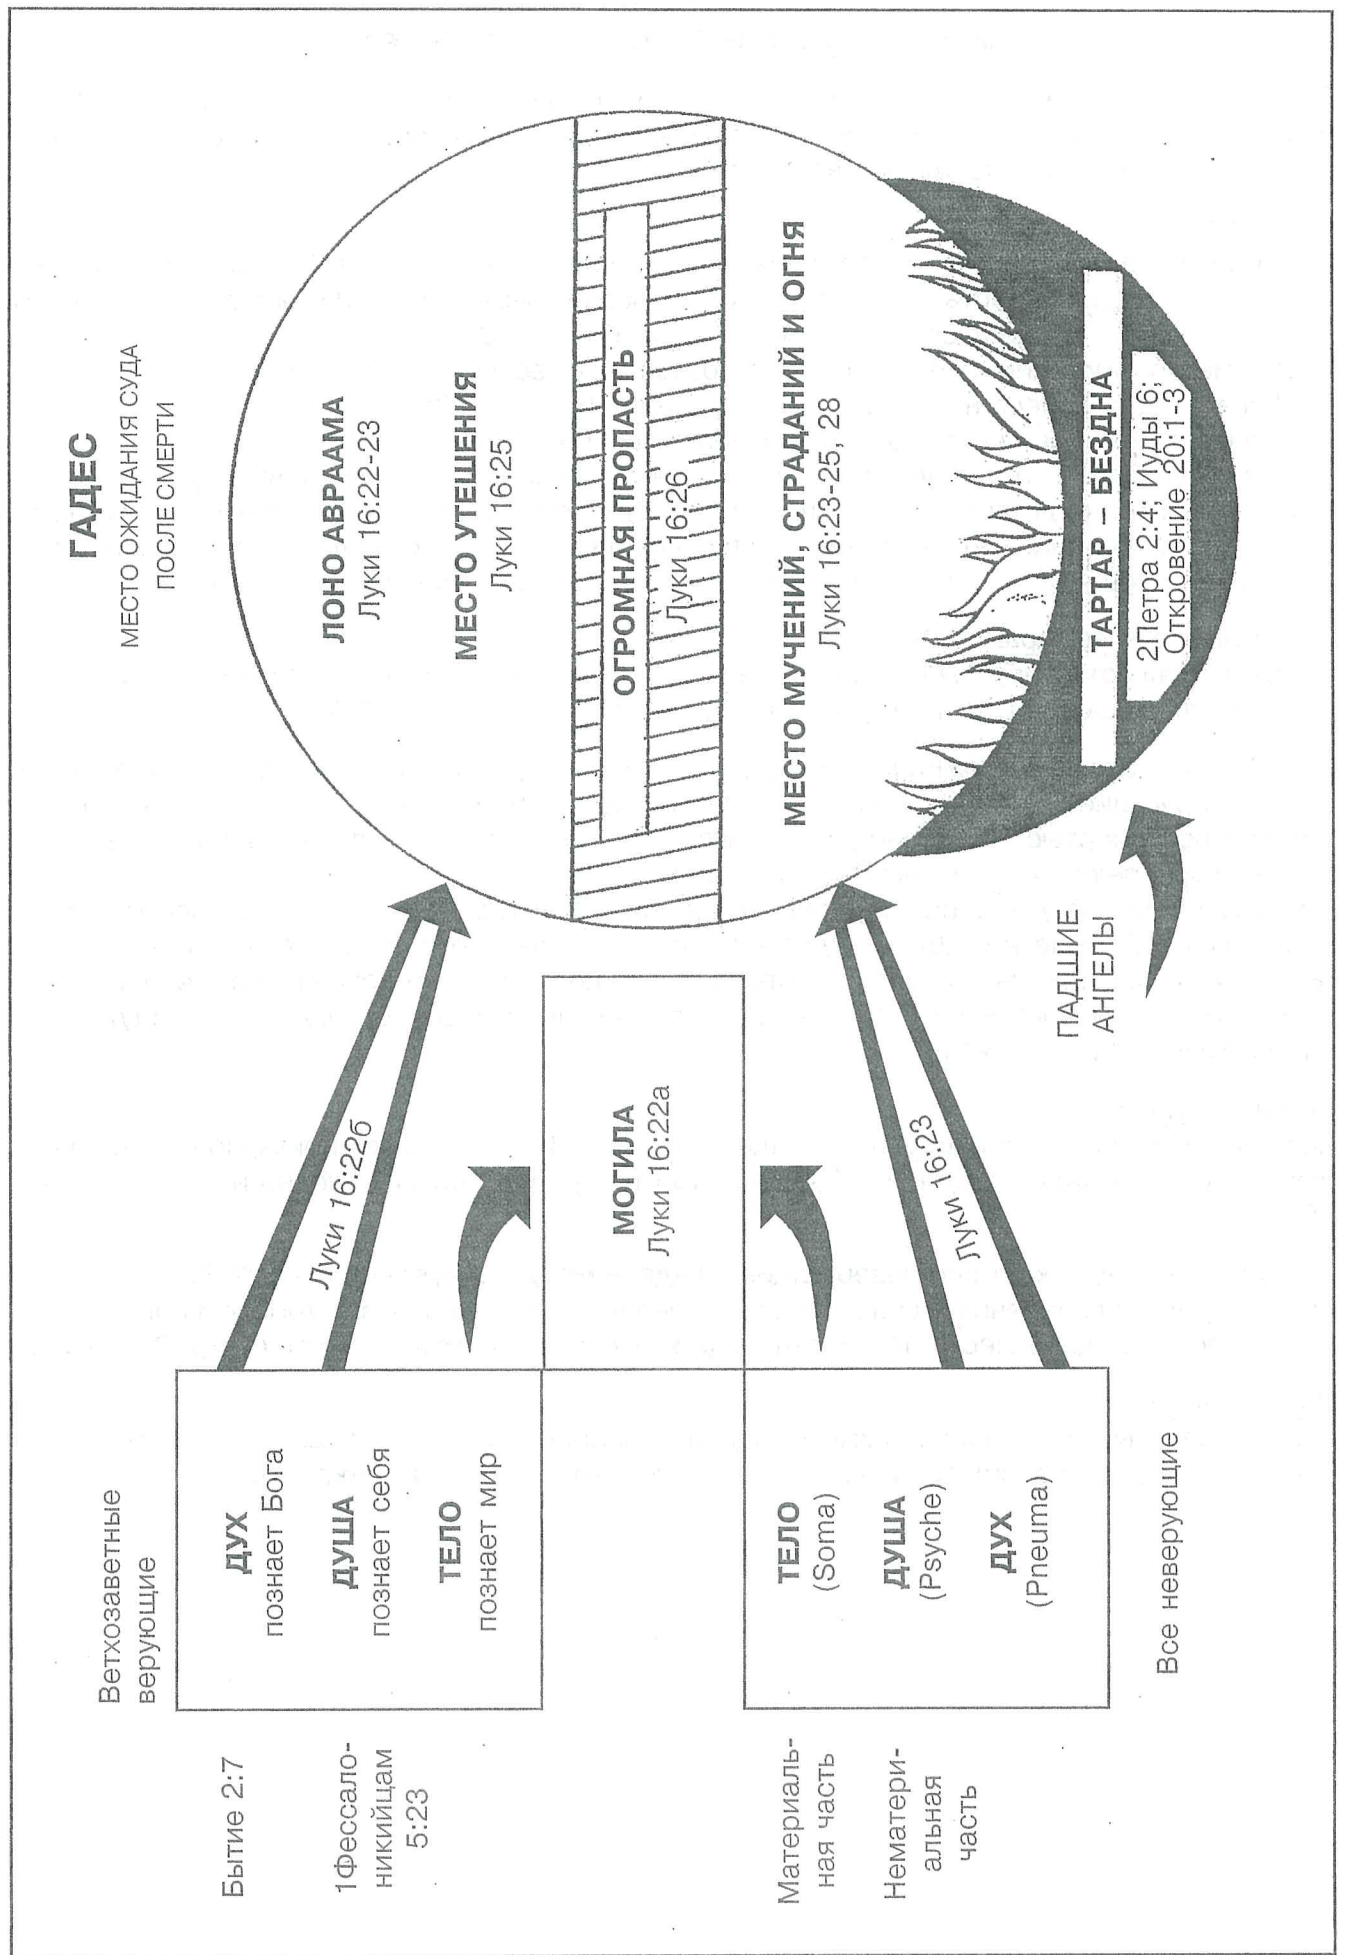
ГАДЕС
МЕСТО ОЖИДАНИЯ СУДА ПОСЛЕ СМЕРТИ

ЛОНО АВРААМА
Луки 16:22-23

МЕСТО УТЕШЕНИЯ
Луки 16:25

ОГРОМНАЯ ПРОПАСТЬ
Луки 16:26

МЕСТО МУЧЕНИЙ, СТРАДАНИЙ И ОГНЯ
Луки 16:23-25, 28

ТАРТАР – БЕЗДНА
2Петра 2:4; Иуды 6; Откровение 20:1-3

ПАДШИЕ АНГЕЛЫ

Бытие 2:7

1Фессалоникийцам 5:23

Ветхозаветные верующие

ДУХ
познает Бога

ДУША
познает себя

ТЕЛО
познает мир

Луки 16:22б

МОГИЛА
Луки 16:22а

Луки 16:23

Материальная часть

Нематериальная часть

ТЕЛО
(Soma)

ДУША
(Psyche)

ДУХ
(Pneuma)

Все неверующие